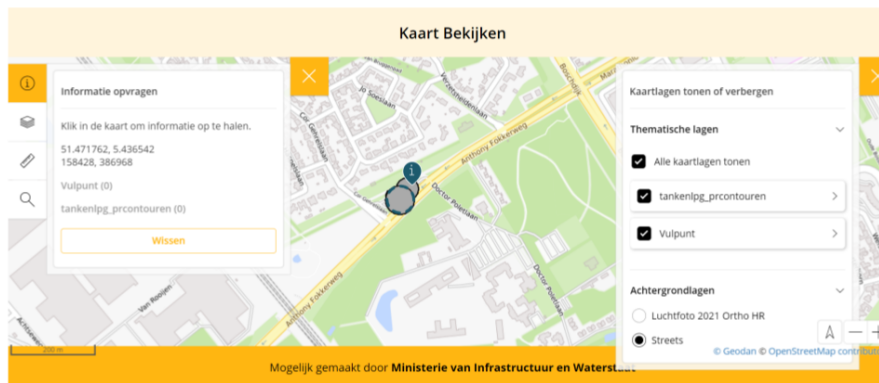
Kaart Bekijken

Informatie opvragen

Klik in de kaart om informatie op te halen.

51.471762, 5.436542
158428, 386968

Vulpunt (0)

tankenlpg_prcontouren (0)

Wissen

Kaartlagen tonen of verbergen

Thematische lagen

Alle kaartlagen tonen

tankenlpg_prcontouren

Vulpunt

Achtergrondlagen

Luchtfoto 2021 Ortho HR

Streets

Anthony Fokkerweg
Doctor Poletlaan
Jo Spierlaan
Vestdijkstraat
Van Reijnlaan
Doctor Poletlaan
Anthony Fokkerweg
Boschdijk
1

200 m

© Geodan © OpenStreetMap contribut

Mogelijk gemaakt door Ministerie van Infrastructuur en Waterstaat